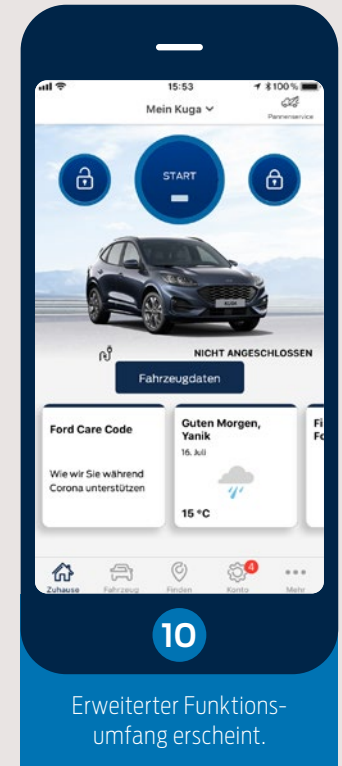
15:53

100 %

Mein Kuga

Pannenservice

START

KUGA

NICHT ANGESCHLOSSEN

Fahrzeugdaten

Ford Care Code

Wie wir Sie während Corona unterstützen

Guten Morgen, Yanik

16. Juli

15 °C

Fi
Fo

Zuhause

Fahrzeug

Finden

4

Konto

Mehr

10

Erweiterter Funktionsumfang erscheint.